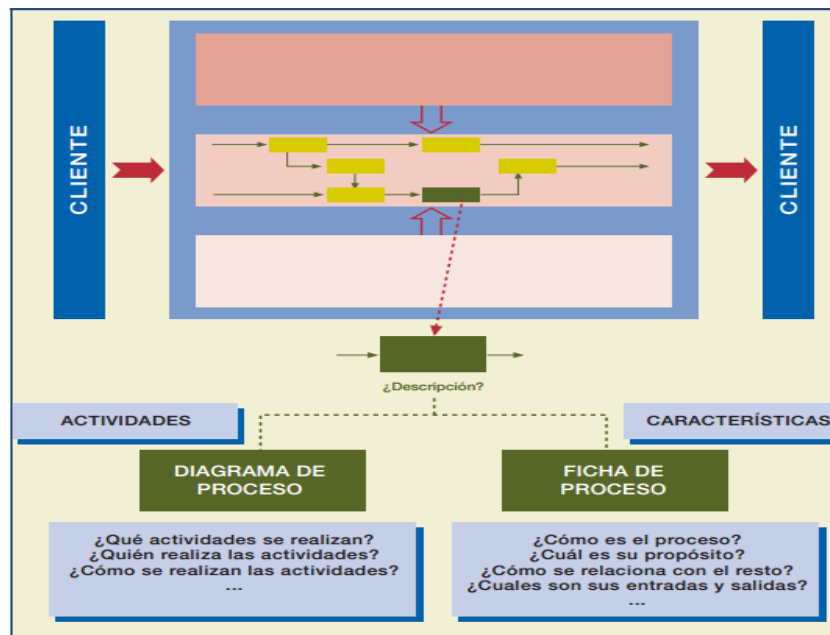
CLIENTE

CLIENTE

¿Descripción?

ACTIVIDADES

CARACTERÍSTICAS

DIAGRAMA DE PROCESO

FICHA DE PROCESO

¿Qué actividades se realizan?
¿Quién realiza las actividades?
¿Cómo se realizan las actividades?
...

¿Cómo es el proceso?
¿Cuál es su propósito?
¿Cómo se relaciona con el resto?
¿Cuales son sus entradas y salidas?
...